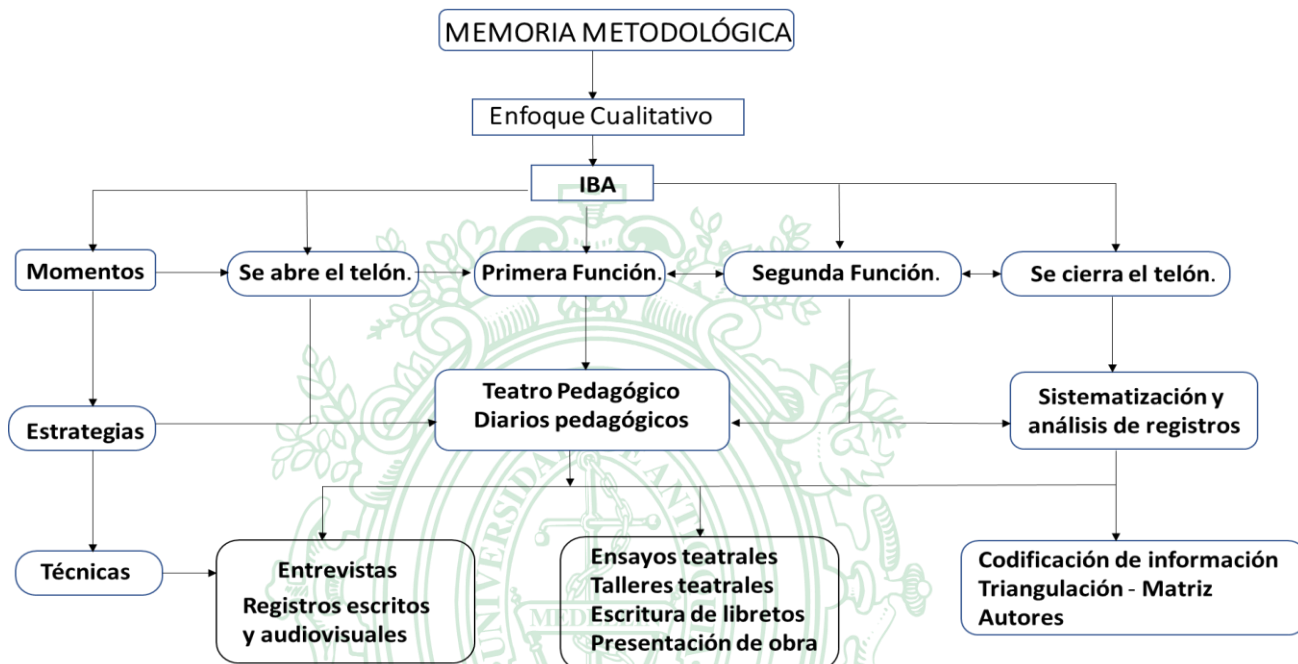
MEMORIA METODOLÓGICA

Enfoque Cualitativo

IBA

Momentos

Se abre el telón.

Primera Función.

Segunda Función.

Se cierra el telón.

Estrategias

Teatro Pedagógico
Diarios pedagógicos

Sistematización y análisis de registros

Técnicas

Entrevistas
Registros escritos y audiovisuales

Ensayos teatrales
Talleres teatrales
Escritura de libretos
Presentación de obra

Codificación de información
Triangulación - Matriz
Autores